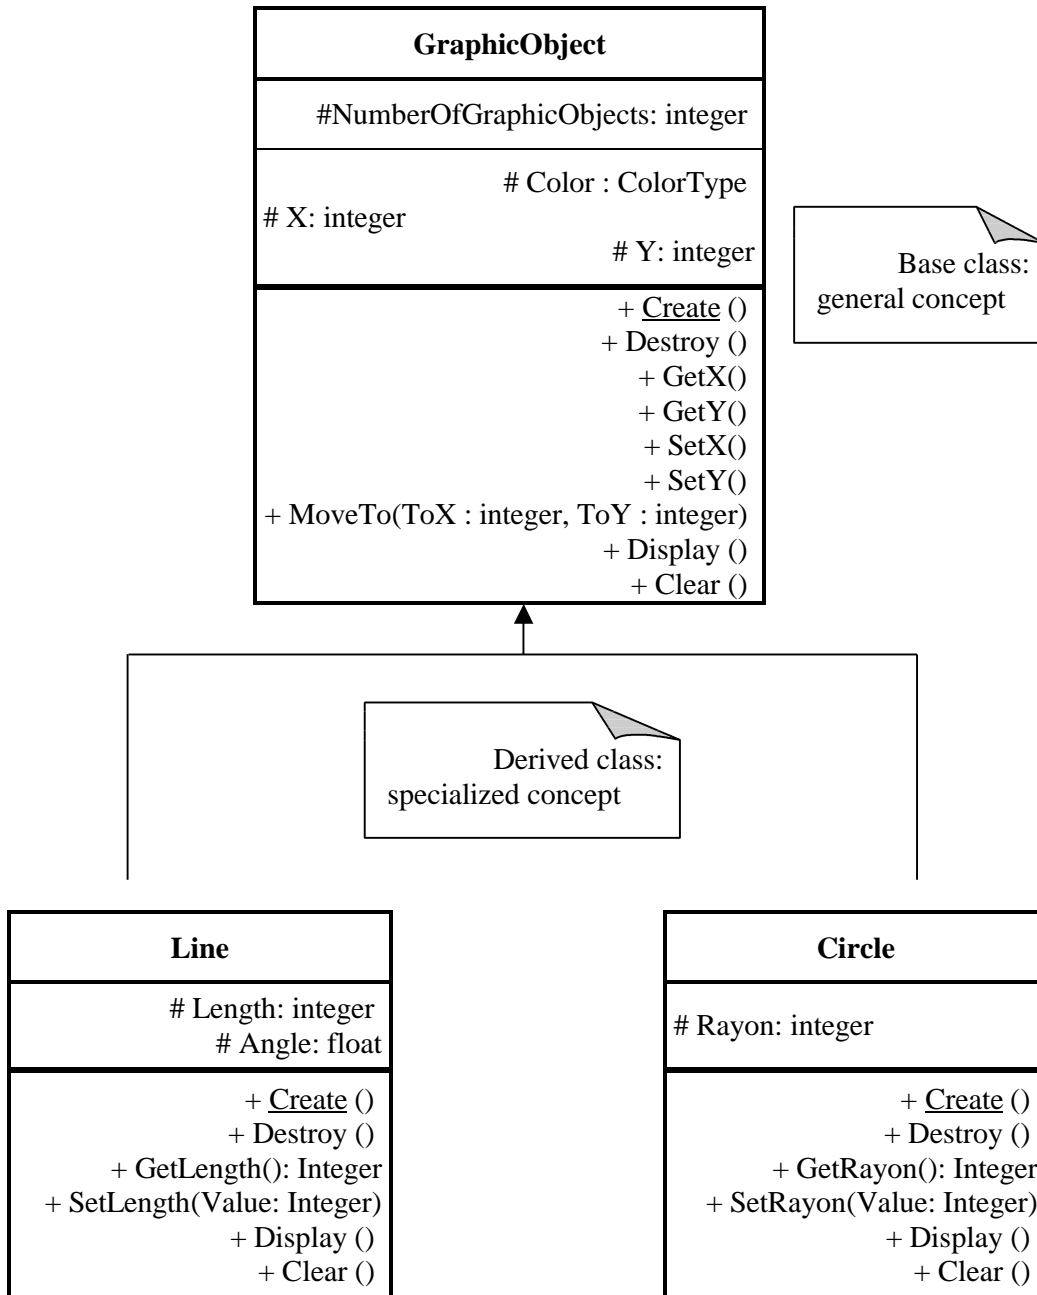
GraphicObject

#NumberOfGraphicObjects: integer

# Color : ColorType
# X: integer
# Y: integer

+ Create ()
+ Destroy ()
+ GetX()
+ GetY()
+ SetX()
+ SetY()
+ MoveTo(ToX : integer, ToY : integer)
+ Display ()
+ Clear ()

Base class: general concept

Derived class: specialized concept

Line

# Length: integer
# Angle: float

+ Create ()
+ Destroy ()
+ GetLength(): Integer
+ SetLength(Value: Integer)
+ Display ()
+ Clear ()

Circle

# Rayon: integer

+ Create ()
+ Destroy ()
+ GetRayon(): Integer
+ SetRayon(Value: Integer)
+ Display ()
+ Clear ()